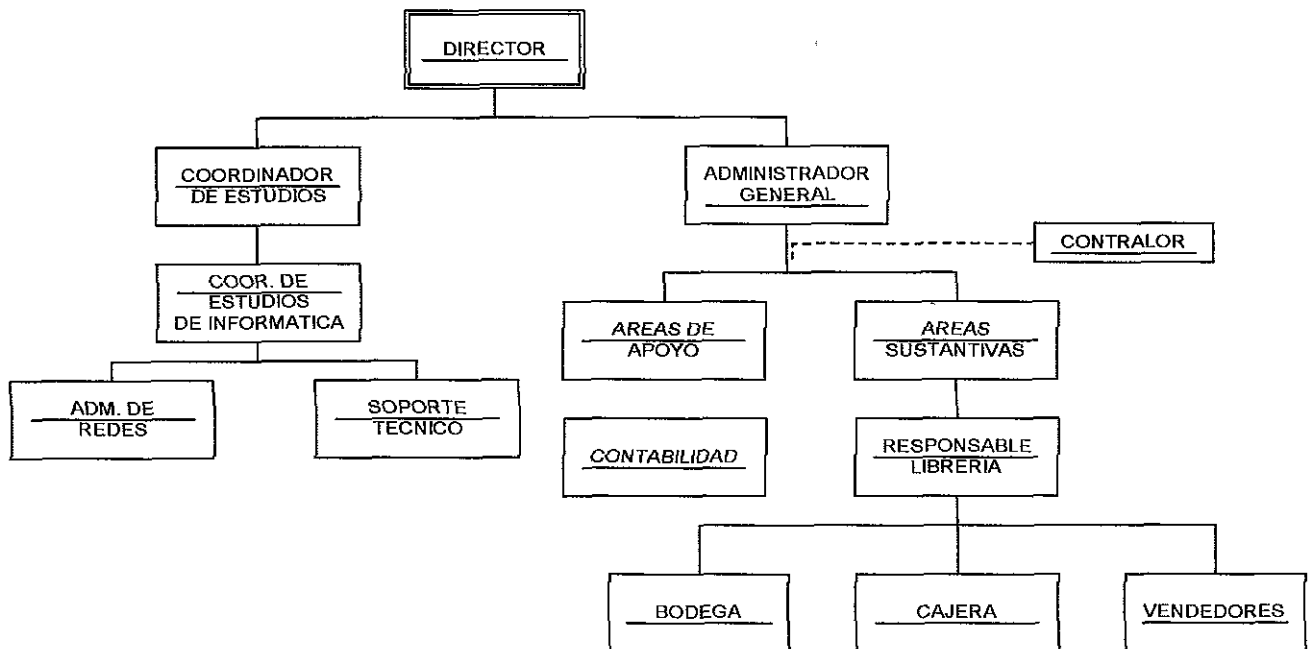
DIRECTOR

COORDINADOR DE ESTUDIOS

ADMINISTRADOR GENERAL

CONTRALOR

COOR. DE ESTUDIOS DE INFORMATICA

AREAS DE APOYO

AREAS SUSTANTIVAS

ADM. DE REDES

SOPORTE TECNICO

CONTABILIDAD

RESPONSABLE LIBRERIA

BODEGA

CAJERA

VENDEDORES